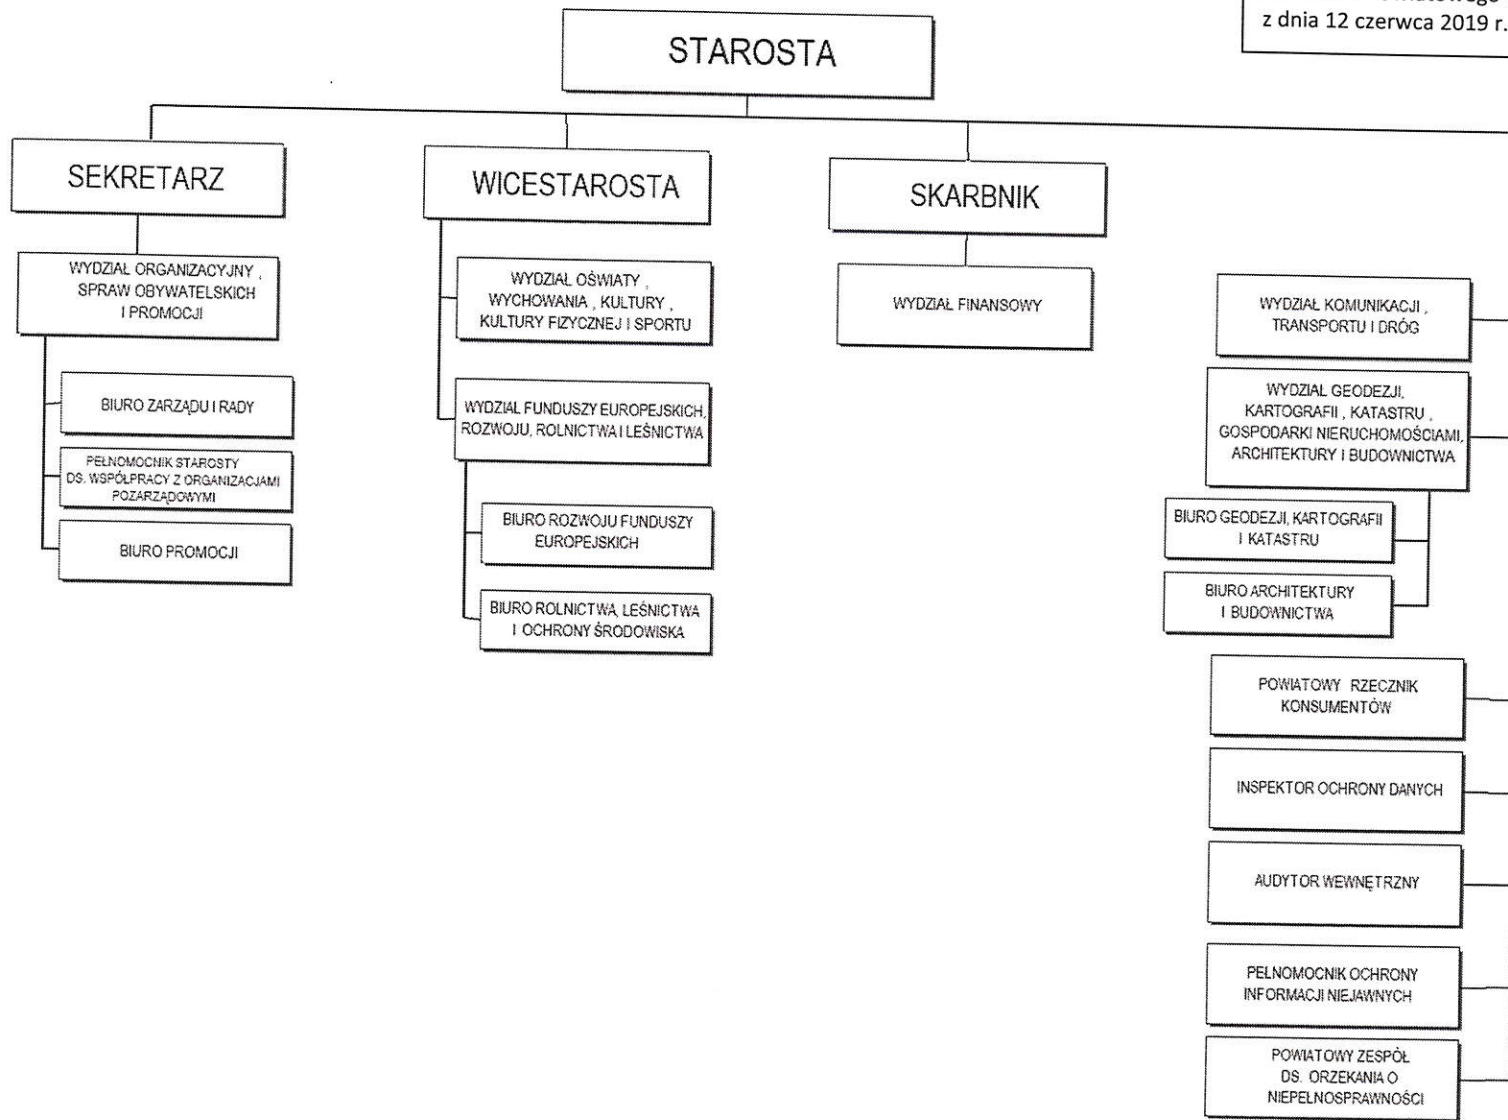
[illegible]
z dnia 12 czerwca 2019 r.

STAROSTA

SEKRETARZ

WICESTAROSTA

SKARBNIK

WYDZIAŁ ORGANIZACYJNY , SPRAW OBYWATELSKICH I PROMOCJI

BIURO ZARZĄDU I RADY

PEŁNOMOCNIK STAROSTY DS. WSPÓŁPRACY Z ORGANIZACJAMI POZARZĄDOWYMI

BIURO PROMOCJI

WYDZIAŁ OŚWIATY , WYCHOWANIA , KULTURY , KULTURY FIZYCZNEJ I SPORTU

WYDZIAŁ FUNDUSZY EUROPEJSKICH, ROZWOJU, ROLNICTWA I LEŚNICTWA

BIURO ROZWOJU FUNDUSZY EUROPEJSKICH

BIURO ROLNICTWA, LEŚNICTWA I OCHRONY ŚRODOWISKA

WYDZIAŁ FINANSOWY

WYDZIAŁ KOMUNIKACJI , TRANSPORTU I DRÓG

WYDZIAŁ GEODEZJI, KARTOGRAFII , KATASTRU , GOSPODARKI NIERUCHOMOŚCIAMI, ARCHITEKTURY I BUDOWNICTWA

BIURO GEODEZJI, KARTOGRAFII I KATASTRU

BIURO ARCHITEKTURY I BUDOWNICTWA

POWIATOWY RZECZNIK KONSUMENTÓW

INSPEKTOR OCHRONY DANYCH

AUDYTOR WEWNĘTRZNY

PEŁNOMOCNIK OCHRONY INFORMACJI NIEJAWNYCH

POWIATOWY ZESPÓŁ DS. ORZEKANIA O NIEPEŁNOSPRAWNOŚCI